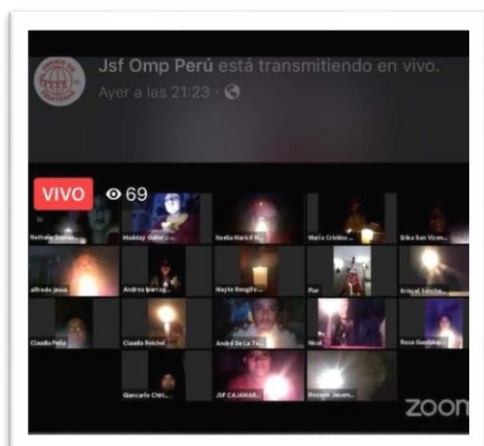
Jsf Omp Perú está transmitiendo en vivo.
Ayer a las 21:23 ·

VIVO 69

Nathalie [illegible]
Madday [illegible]
Noelia Maricel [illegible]
María Cristina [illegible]
Erika San Vicen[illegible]
alfredo jesus
Andrea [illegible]
Mayte Bengifo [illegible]
Pilar
Kristel Sancha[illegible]
Claudia Peña
Claudia Reichel
André De La To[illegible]
Nicol
Rosa Guadalup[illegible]
Giancarlo Chri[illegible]
JSF CAJAMAR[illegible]
Rosario Jasam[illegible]

zoom